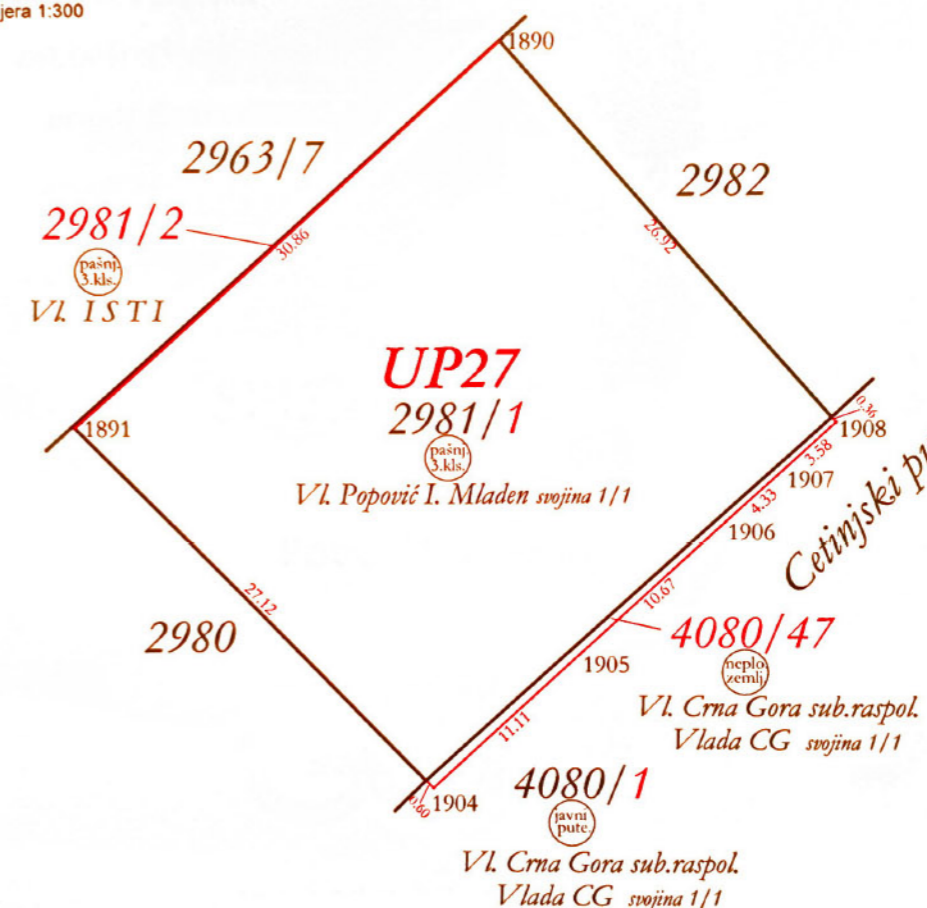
jera 1:300

1890

2963/7

2982

2981/2

30.86

26.92

pašnj 3.kls.

Vl. I S T I

UP27

2981/1

1891

pašnj 3.kls.

Vl. Popović I. Mladen svojina 1/1

0.36

1908

3.58

1907

4.33

1906

Cetinjski p

27.12

2980

10.67

4080/47

1905

neplo zemlj

Vl. Crna Gora sub.raspol.

Vlada CG svojina 1/1

11.11

4080/1

0.60

1904

javni put

Vl. Crna Gora sub.raspol.

Vlada CG svojina 1/1